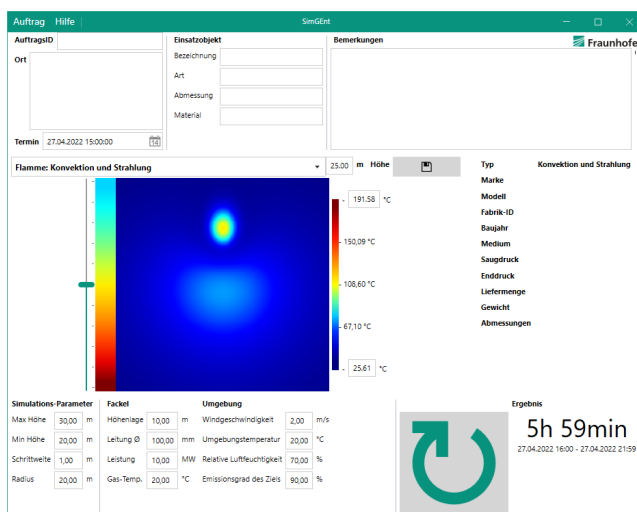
Auftrag Hilfe
SimGEnt

AuftragsID
Ort
Termin 27.04.2022 15:00:00

Einsatzobjekt
Bezeichnung
Art
Abmessung
Material

Bemerkungen

Fraunhofe

Flamme: Konvektion und Strahlung
25,00 m Höhe

191,58 °C
150,09 °C
108,60 °C
67,10 °C
25,61 °C

Typ Konvektion und Strahlung
Marke
Modell
Fabrik-ID
Baujahr
Medium
Saugdruck
Enddruck
Liefermenge
Gewicht
Abmessungen

Simulations-Parameter
Max Höhe 30,00 m
Min Höhe 20,00 m
Schrittweite 1,00 m
Radius 20,00 m

Fackel
Höhenlage 10,00 m
Leitung Ø 100,00 mm
Leistung 10,00 MW
Gas-Temp. 20,00 °C

Umgebung
Windgeschwindigkeit 2,00 m/s
Umgebungstemperatur 20,00 °C
Relative Luftfeuchtigkeit 70,00 %
Emissionsgrad des Ziels 90,00 %

Ergebnis
5h 59min
27.04.2022 16:00 - 27.04.2022 21:59